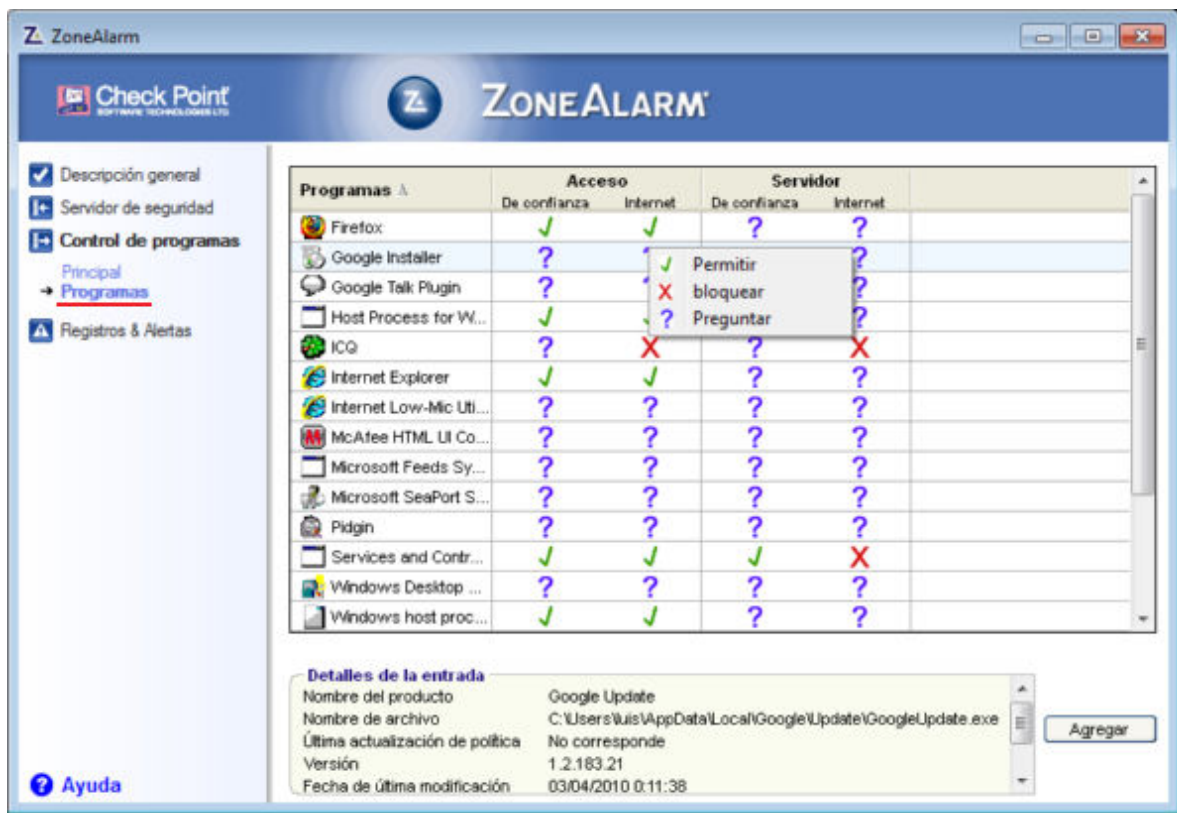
ZoneAlarm

Check Point SOFTWARE TECHNOLOGIES LTD

ZONEALARM

Descripción general
Servidor de seguridad
Control de programas
Principal
→ Programas
Registros & Alertas

Ayuda

| Programas | Acceso De confianza | Acceso Internet | Servidor De confianza | Servidor Internet |
|---|---|---|---|---|
| Firefox | ✓ | ✓ | ? | ? |
| Google Installer | ? | ? | | ? |
| Google Talk Plugin | ? | ? | | ? |
| Host Process for W... | ✓ | ✓ | | ? |
| ICQ | ? | ✗ | ? | ✗ |
| Internet Explorer | ✓ | ✓ | ? | ? |
| Internet Low-Mic Uti... | ? | ? | ? | ? |
| McAfee HTML UI Co... | ? | ? | ? | ? |
| Microsoft Feeds Sy... | ? | ? | ? | ? |
| Microsoft SeaPort S... | ? | ? | ? | ? |
| Pidgin | ? | ? | ? | ? |
| Services and Contr... | ✓ | ✓ | ✓ | ✗ |
| Windows Desktop ... | ? | ? | ? | ? |
| Windows host proc... | ✓ | ✓ | ? | ? |

✓ Permitir
✗ bloquear
? Preguntar

Detalles de la entrada
Nombre del producto Google Update
Nombre de archivo C:\Users\luis\AppData\Local\Google\Update\GoogleUpdate.exe
Última actualización de política No corresponde
Versión 1.2.183.21
Fecha de última modificación 03/04/2010 0:11:38

Agregar